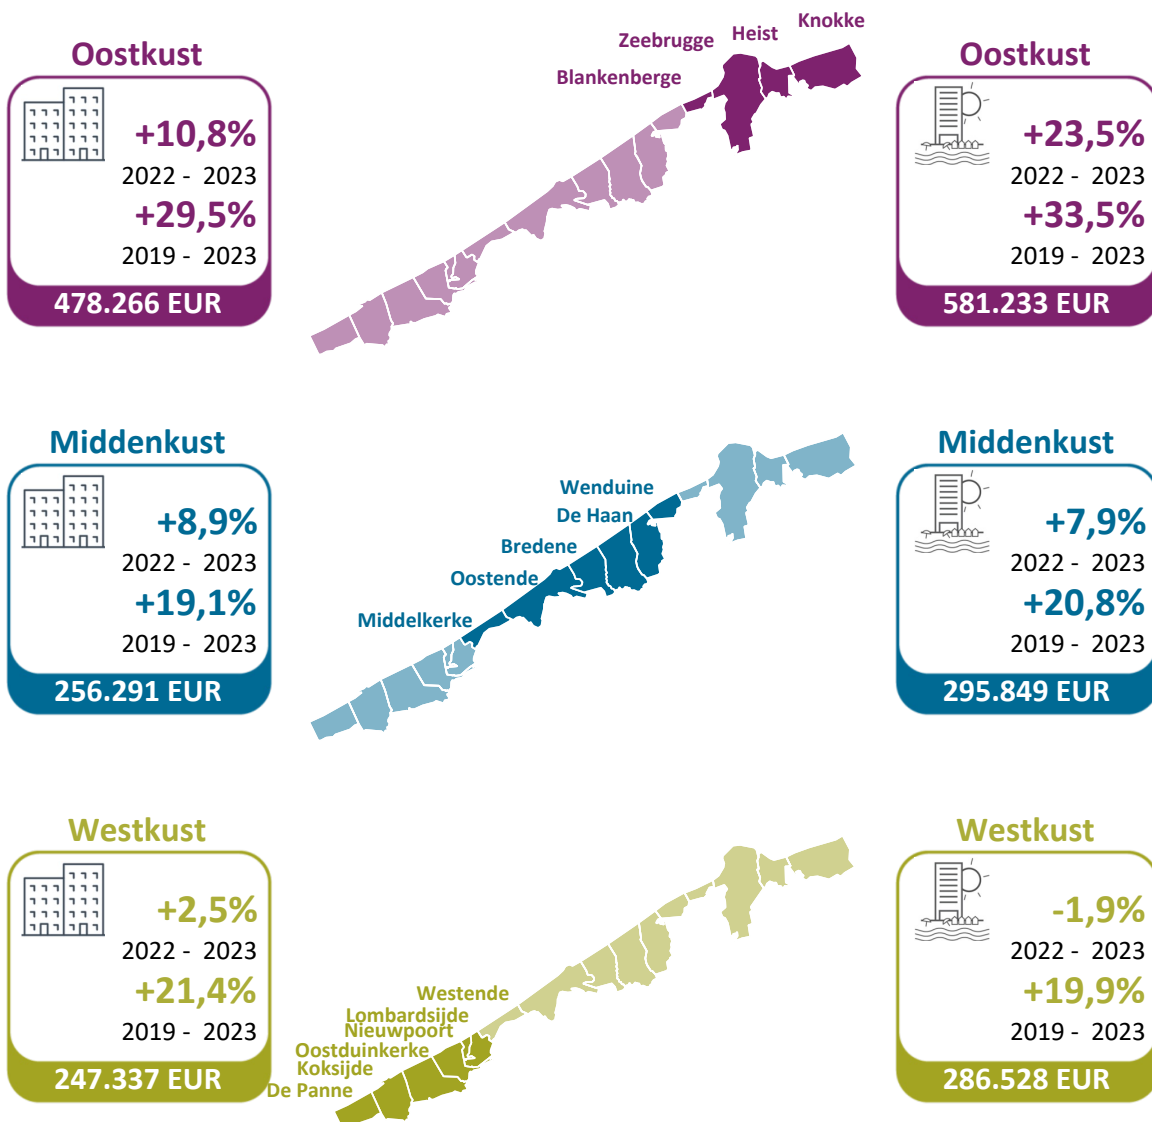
Oostkust

+10,8%
2022 - 2023
+29,5%
2019 - 2023
478.266 EUR

Zeebrugge Heist Knokke
Blankenberge

Oostkust

+23,5%
2022 - 2023
+33,5%
2019 - 2023
581.233 EUR

Middenkust

+8,9%
2022 - 2023
+19,1%
2019 - 2023
256.291 EUR

Wenduine
De Haan
Bredene
Oostende
Middelkerke

Middenkust

+7,9%
2022 - 2023
+20,8%
2019 - 2023
295.849 EUR

Westkust

+2,5%
2022 - 2023
+21,4%
2019 - 2023
247.337 EUR

Westende
Lombardsijde
Nieuwpoort
Oostduinkerke
Koksijde
De Panne

Westkust

-1,9%
2022 - 2023
+19,9%
2019 - 2023
286.528 EUR